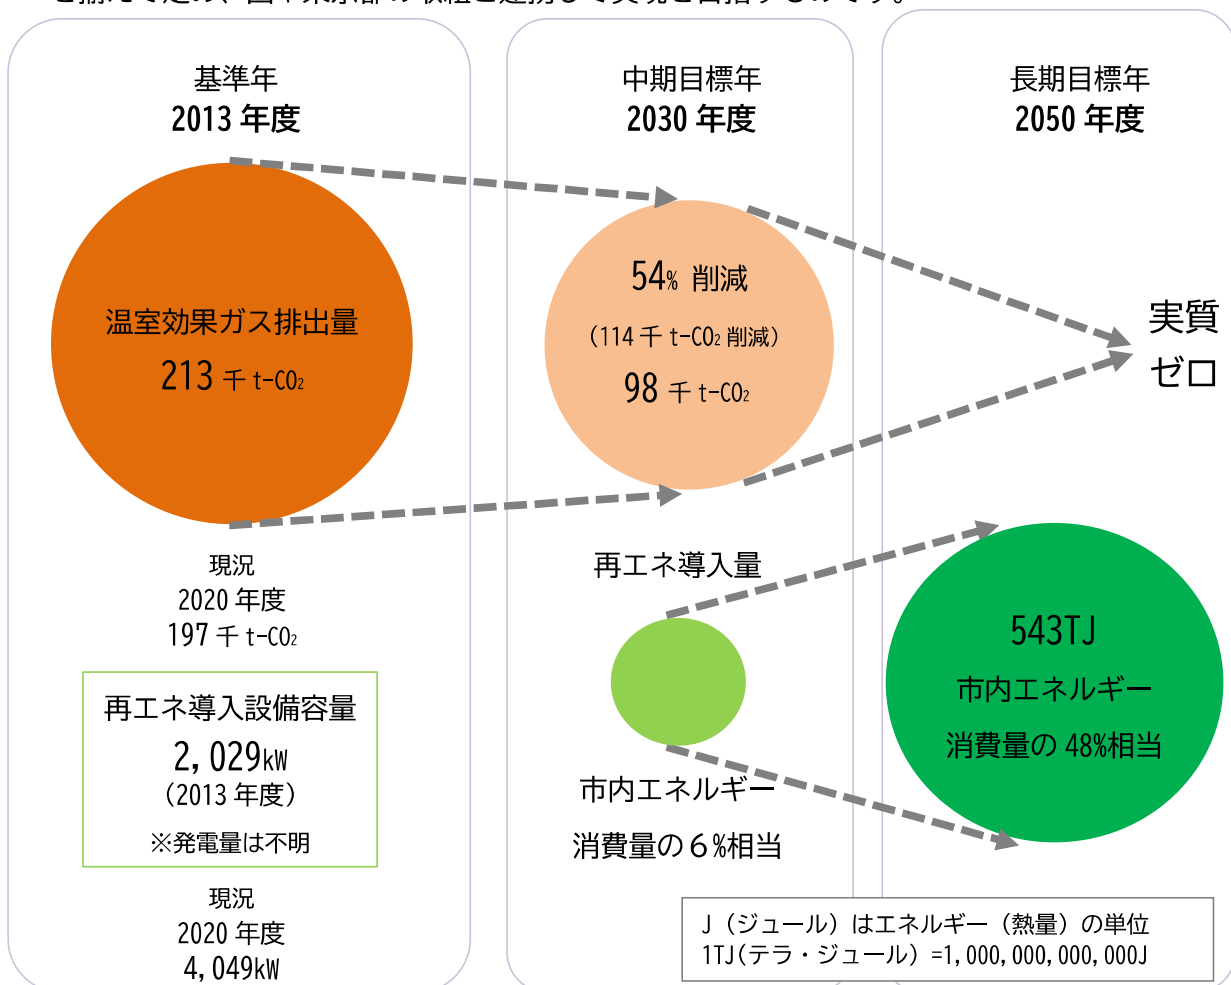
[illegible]

基準年
2013 年度

温室効果ガス排出量
213 千 t-$CO_2$

現況
2020 年度
197 千 t-$CO_2$

再エネ導入設備容量
2,029kW
（2013 年度）
※発電量は不明

現況
2020 年度
4,049kW

中期目標年
2030 年度

54% 削減
（114 千 t-$CO_2$ 削減）
98 千 t-$CO_2$

再エネ導入量

市内エネルギー
消費量の６%相当

長期目標年
2050 年度

実質
ゼロ

543TJ
市内エネルギー
消費量の 48%相当

J（ジュール）はエネルギー（熱量）の単位
1TJ（テラ・ジュール）=1,000,000,000,000J